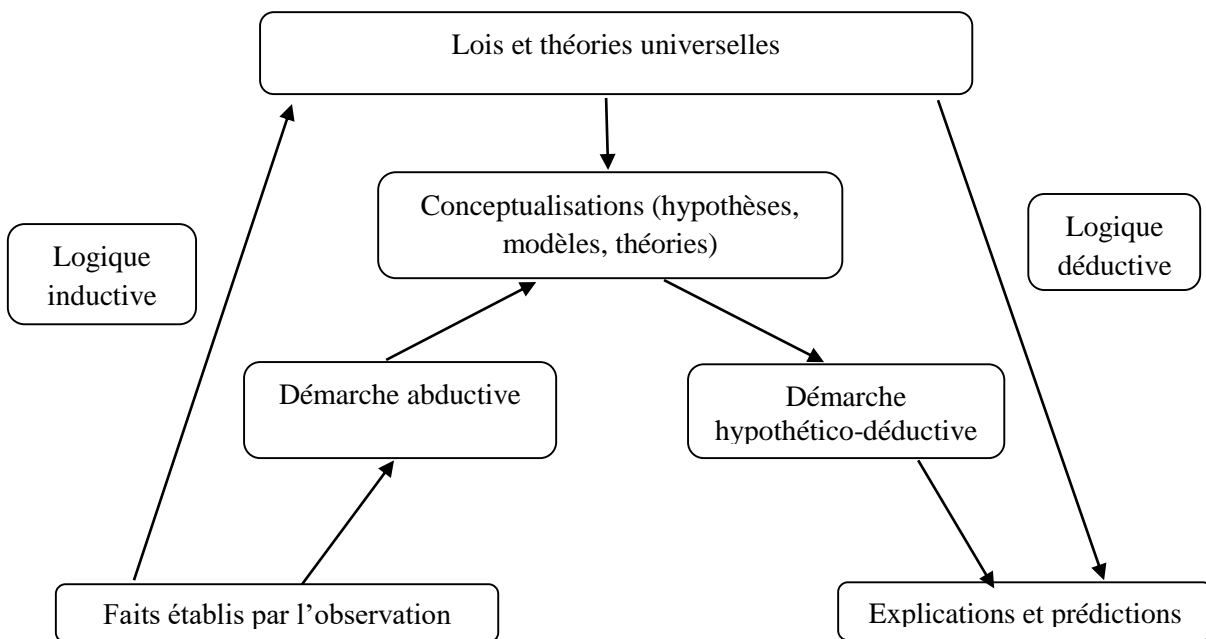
Lois et théories universelles

Conceptualisations (hypothèses, modèles, théories)

Logique inductive

Logique déductive

Démarche abductive

Démarche hypothético-déductive

Faits établis par l'observation

Explications et prédictions